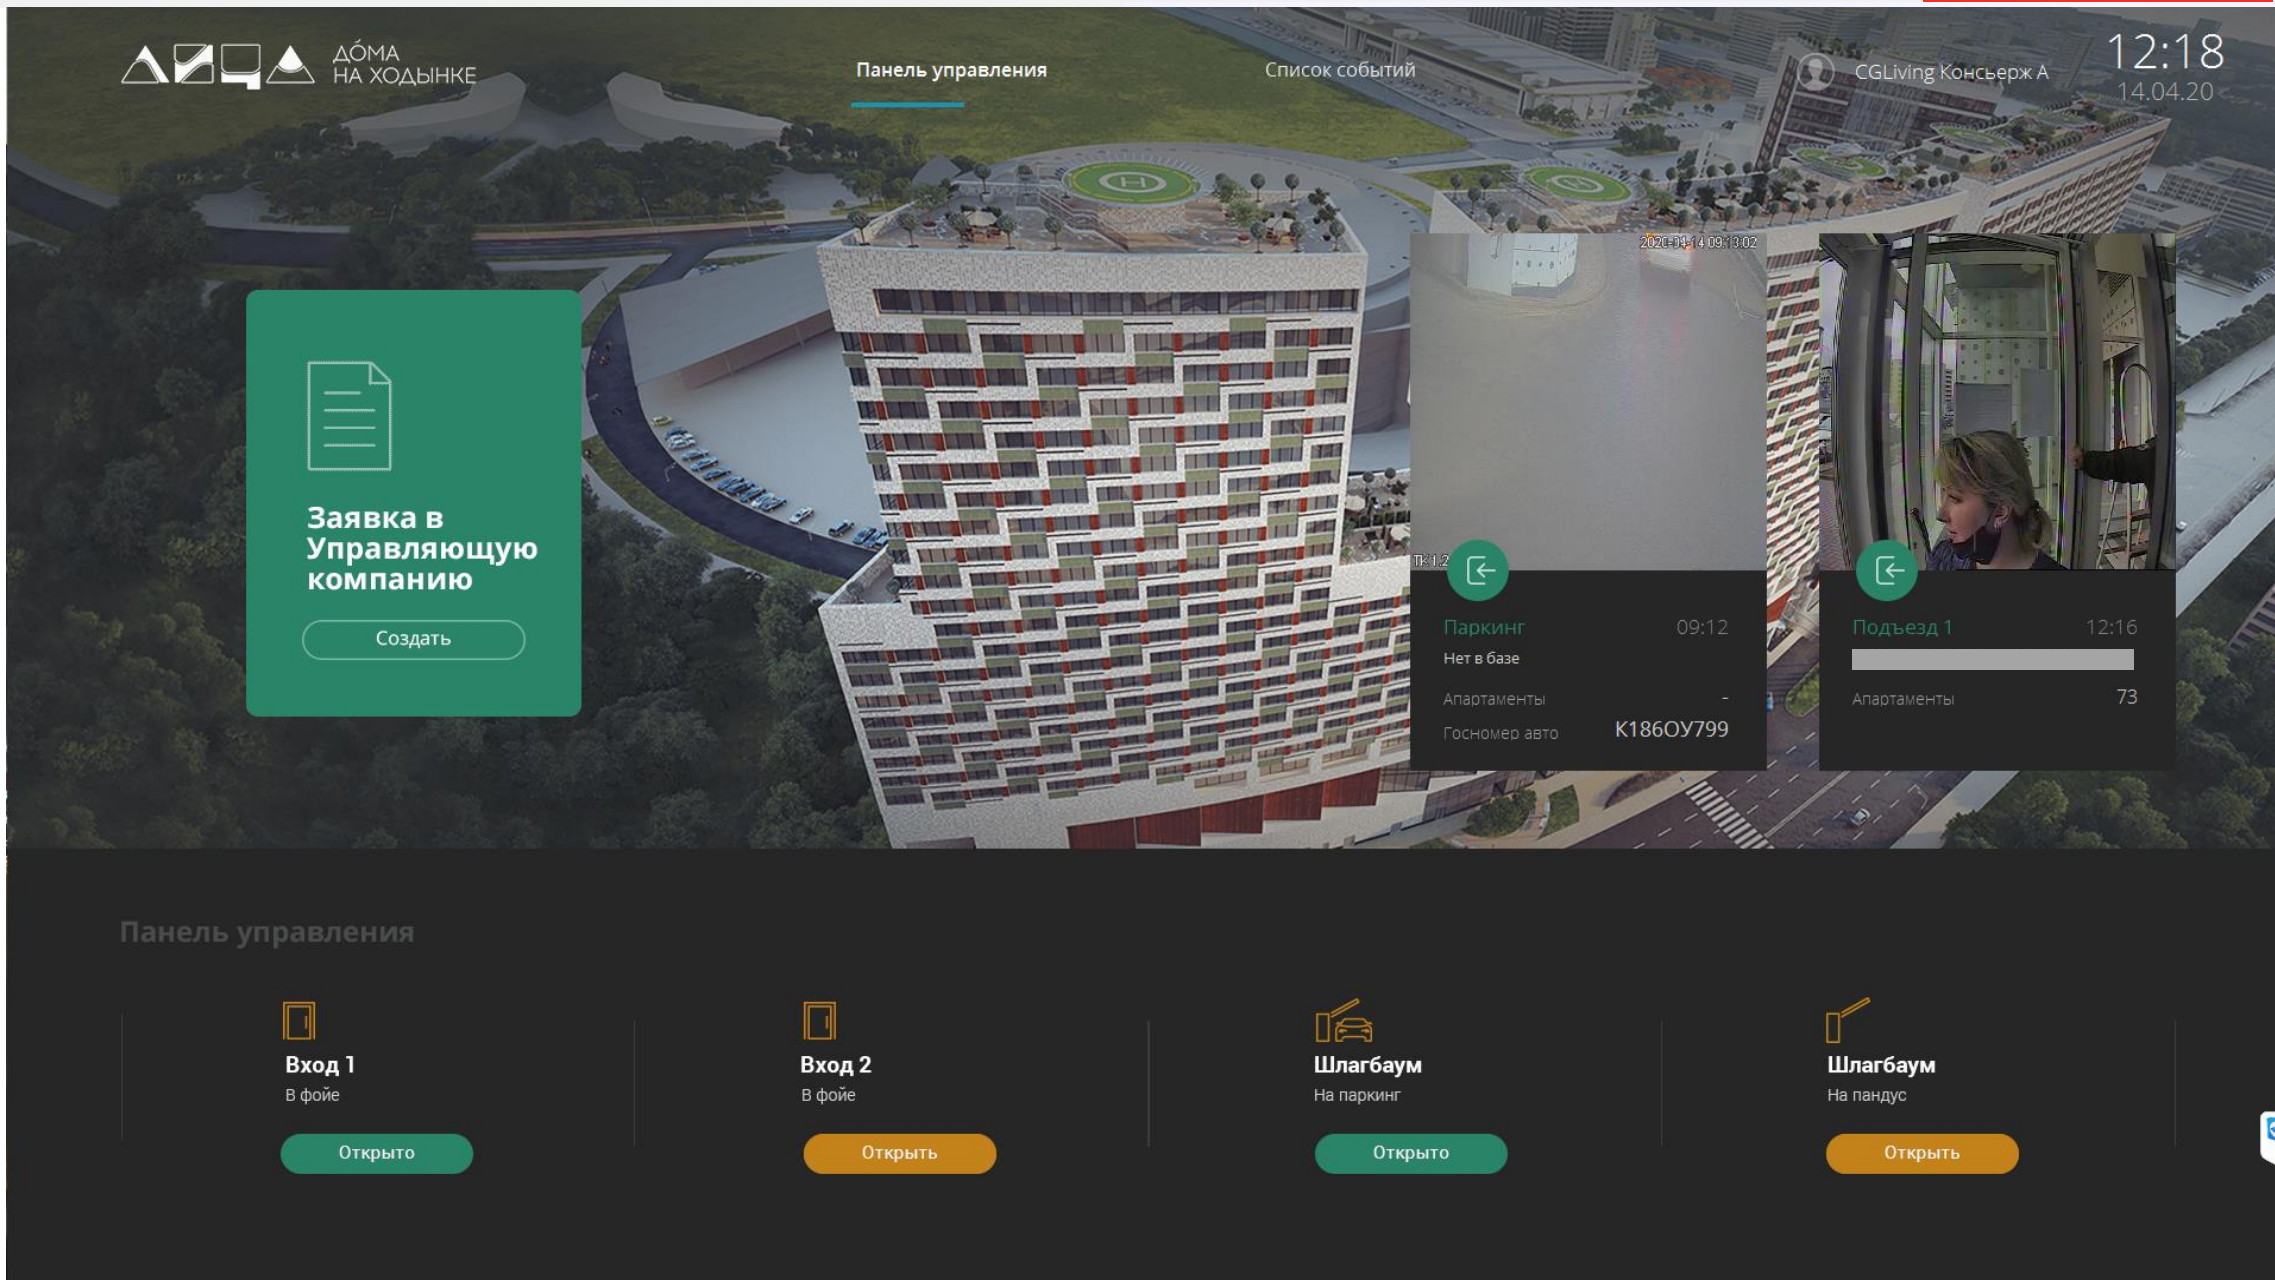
ДÓМА
НА ХОДЫНКЕ

Панель управления

Список событий

CGLiving Консьерж А

12:18
14.04.20

Заявка в Управляющую компанию

Создать

2020-04-14 09:13:02

ТК 1.2

Паркинг 09:12
Нет в базе
Апартаменты -
Госномер авто К186ОУ799

Подъезд 1 12:16
Апартаменты 73

Панель управления

Вход 1
В фойе
Открыто

Вход 2
В фойе
Открыть

Шлагбаум
На паркинг
Открыто

Шлагбаум
На пандус
Открыть